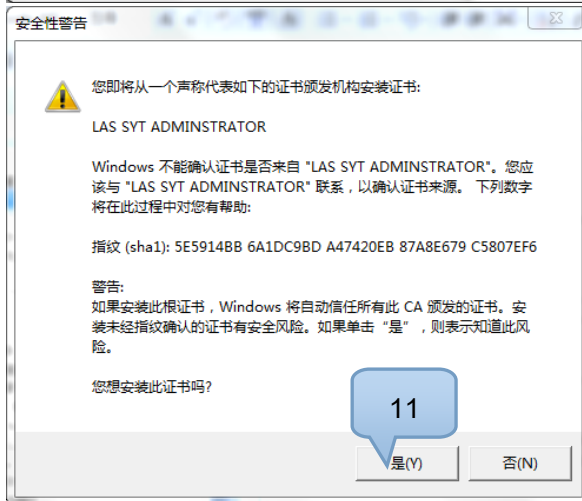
安全性警告

您即将从一个声称代表如下的证书颁发机构安装证书:

LAS SYT ADMINSTRATOR

Windows 不能确认证书是否来自 "LAS SYT ADMINSTRATOR"。您应该与 "LAS SYT ADMINSTRATOR" 联系，以确认证书来源。 下列数字将在此过程中对您有帮助:

指纹 (sha1): 5E5914BB 6A1DC9BD A47420EB 87A8E679 C5807EF6

警告:
如果安装此根证书，Windows 将自动信任所有此 CA 颁发的证书。安装未经指纹确认的证书有安全风险。如果单击“是”，则表示知道此风险。

您想安装此证书吗?

11

是(Y)

否(N)